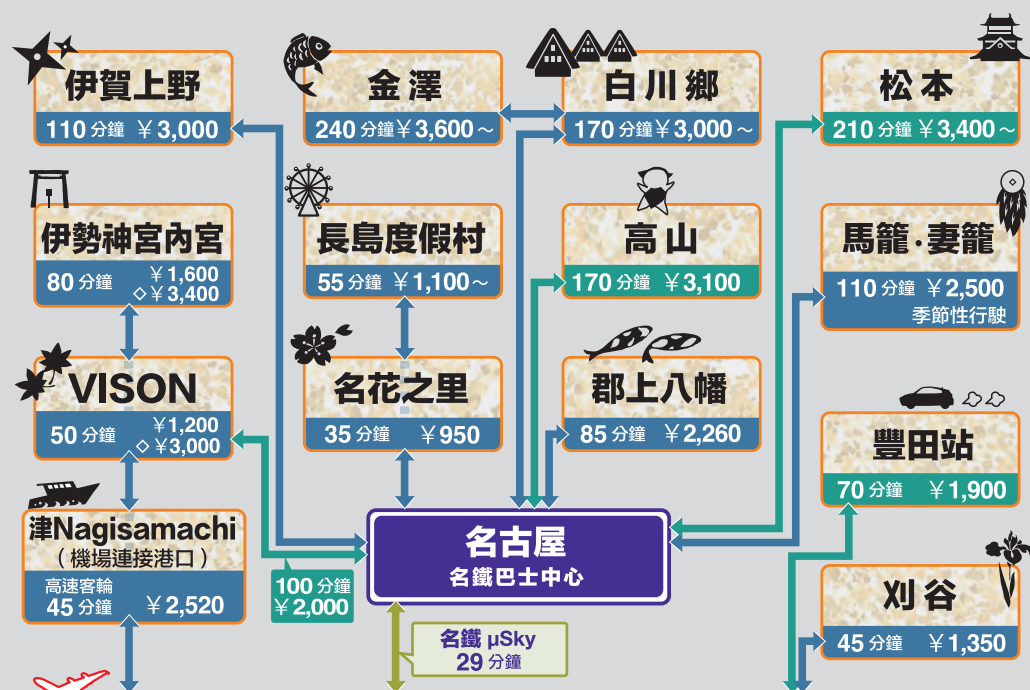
伊賀上野
110 分鐘 ￥3,000

金澤
240 分鐘 ￥3,600～

白川鄉
170 分鐘 ￥3,000～

松本
210 分鐘 ￥3,400～

伊勢神宮內宮
80 分鐘 ￥1,600 ◇￥3,400

長島度假村
55 分鐘 ￥1,100～

高山
170 分鐘 ￥3,100

馬籠·妻籠
110 分鐘 ￥2,500
季節性行駛

VISON
50 分鐘 ￥1,200 ◇￥3,000

名花之里
35 分鐘 ￥950

郡上八幡
85 分鐘 ￥2,260

豐田站
70 分鐘 ￥1,900

津Nagisamachi
（機場連接港口）
高速客輪
45 分鐘 ￥2,520

100 分鐘
￥2,000

名古屋
名鐵巴士中心

刈谷
45 分鐘 ￥1,350

名鐵 μSky
29 分鐘